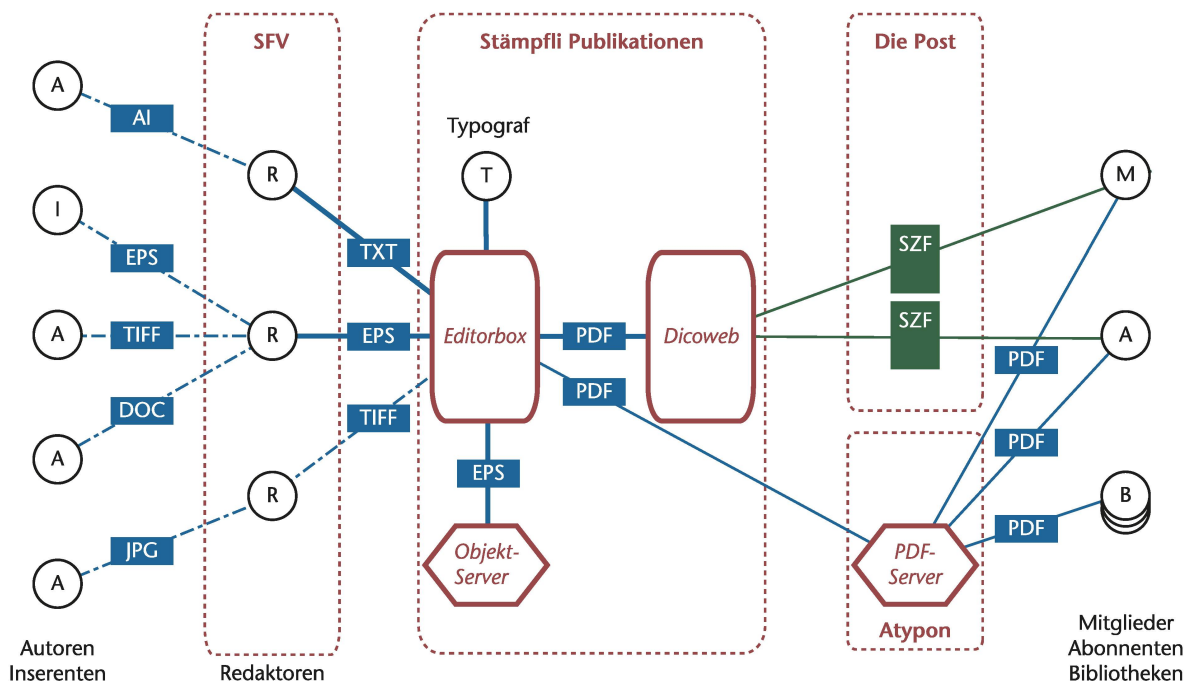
SFV

Stämpfli Publikationen

Die Post

A

AI

R

Typograf

T

M

I

EPS

TXT

SZF

A

TIFF

R

EPS

Editorbox

PDF

Dicoweb

SZF

A

PDF

PDF

DOC

TIFF

A

PDF

R

EPS

B

JPG

PDF

Objekt-Server

PDF-Server

A

Autoren
Inserenten

Redaktoren

Atypon

Mitglieder
Abonnenten
Bibliotheken